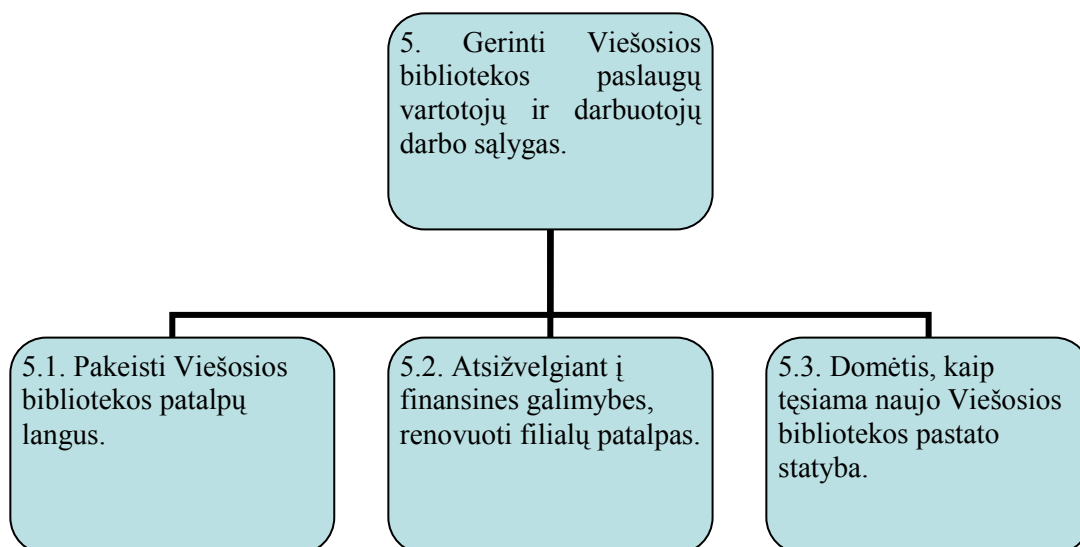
5. Gerinti Viešosios bibliotekos paslaugų vartotojų ir darbuotojų darbo sąlygas.

5.1. Pakeisti Viešosios bibliotekos patalpų langus.

5.2. Atsižvelgiant į finansines galimybes, renovuoti filialų patalpas.

5.3. Domėtis, kaip tęsiama naujo Viešosios bibliotekos pastato statyba.